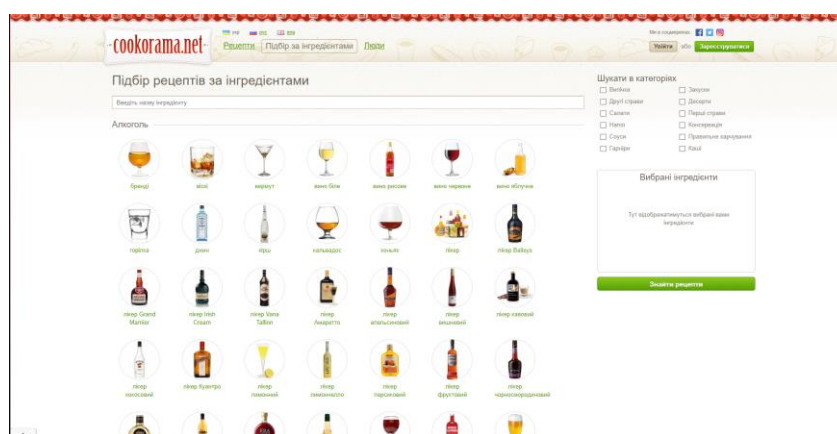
cookorama.net

Рецепти Підбір за інгредієнтами Люди

RU EN

Ми в соцмережах

Увійти або Зареєструватися

Підбір рецептів за інгредієнтами

Введіть назву інгредієнту

Алкоголь

бренді
віскі
вермут
вино біле
вино рожеве
вино червоне
вино яблучне
горілка
джин
кірш
кальвадос
коньяк
лікер
лікер Baileys
лікер Grand Marnier
лікер Irish Cream
лікер Vana Tallinn
лікер Амаретто
лікер апельсиновий
лікер вишневий
лікер кавовий
лікер кокосовий
лікер Куантро
лікер лимонний
лікер лимончело
лікер персиковий
лікер фруктовий
лікер чорносмородиновий

Шукати в категоріях

Випічка
Закуски
Другі страви
Десерти
Салати
Перші страви
Напої
Консервація
Соуси
Правильне харчування
Гарніри
Каші

Вибрані інгредієнти

Тут відображатимуться вибрані вами інгредієнти

Знайти рецепти